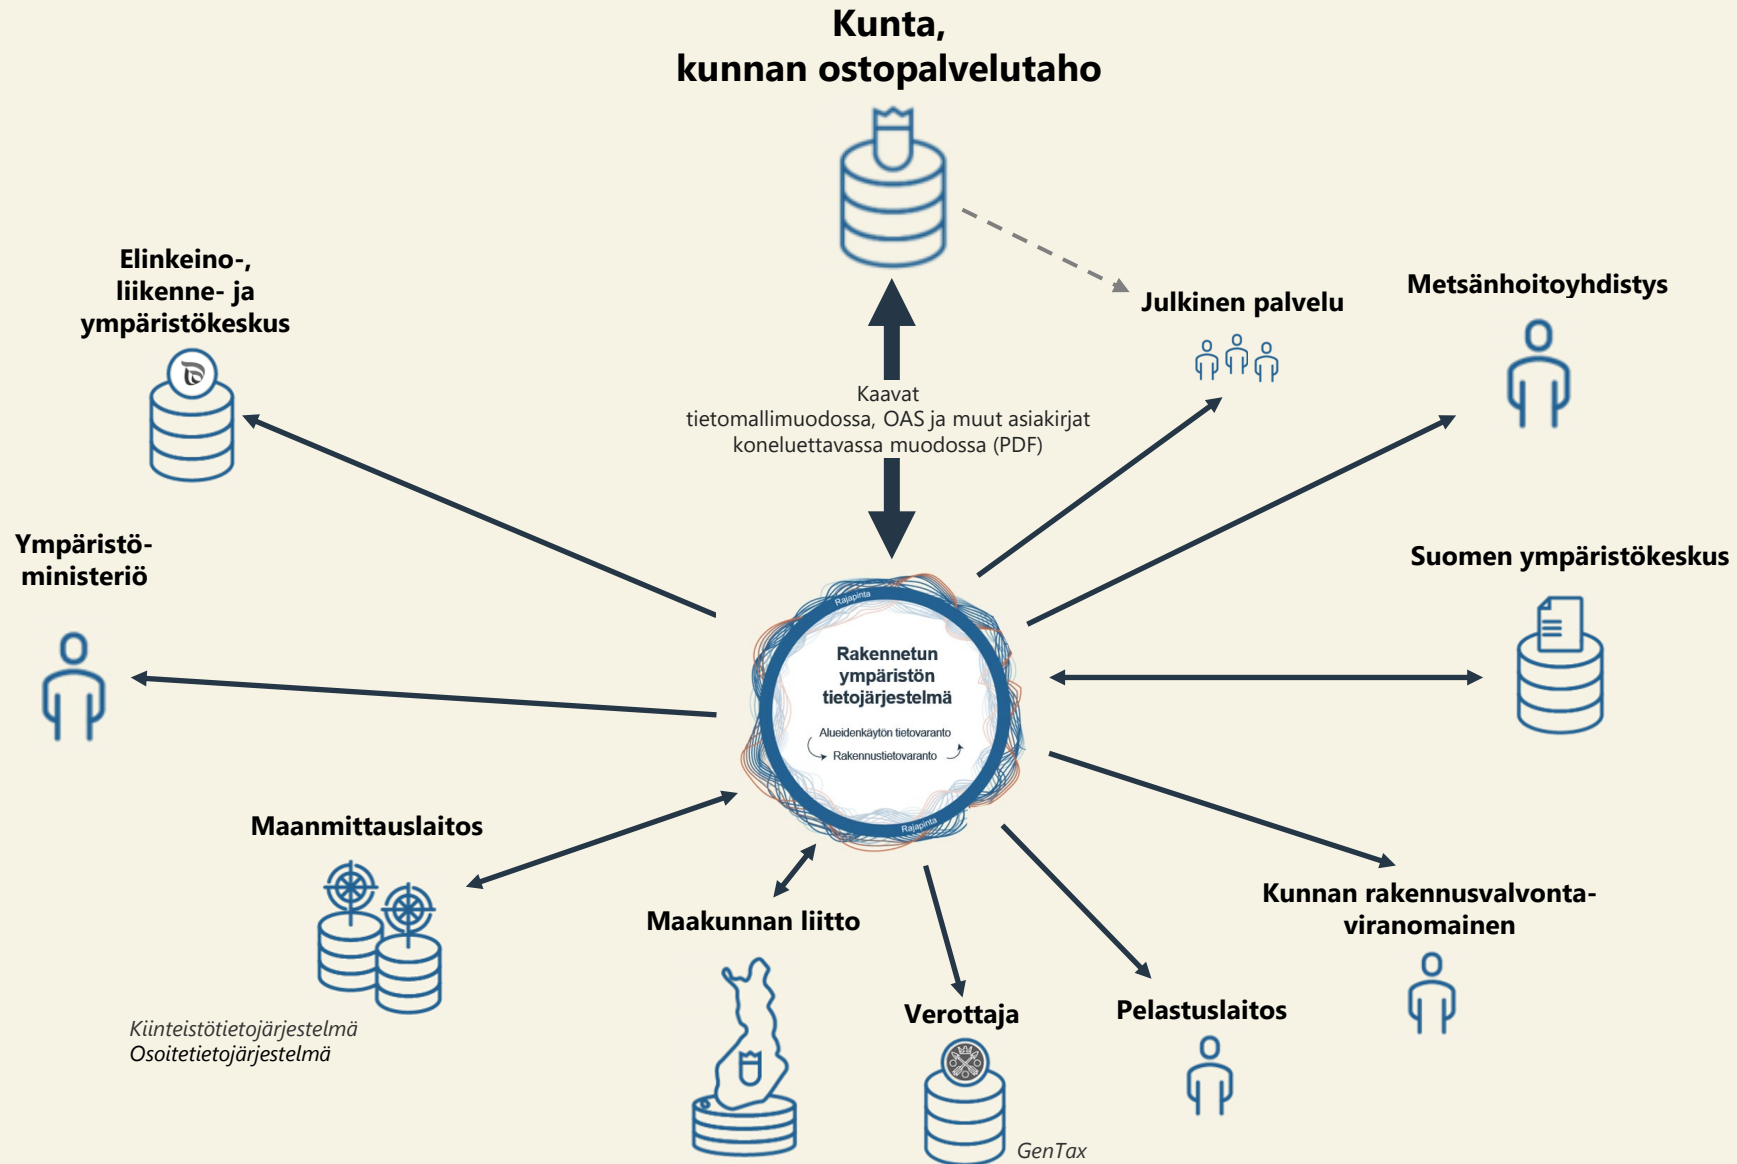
Kunta,
kunnan ostopalvelutaho

Elinkeino-,
liikenne- ja
ympäristökeskus

Julkinen palvelu

Metsänhoitoyhdistys

Kaavat
tietomallimuodossa, OAS ja muut asiakirjat
koneluettavassa muodossa (PDF)

Ympäristö-
ministeriö

Suomen ympäristökeskus

Rajapinta

Rakennetun
ympäristön
tietojärjestelmä

Alueidenkäytön tietovaranto
Rakennustietovaranto

Rajapinta

Maanmittauslaitos

Kunnan rakennusvalvonta-
viranomainen

Maakunnan liitto

Verottaja

Pelastuslaitos

Kiinteistötietojärjestelmä
Osoitetietojärjestelmä

GenTax